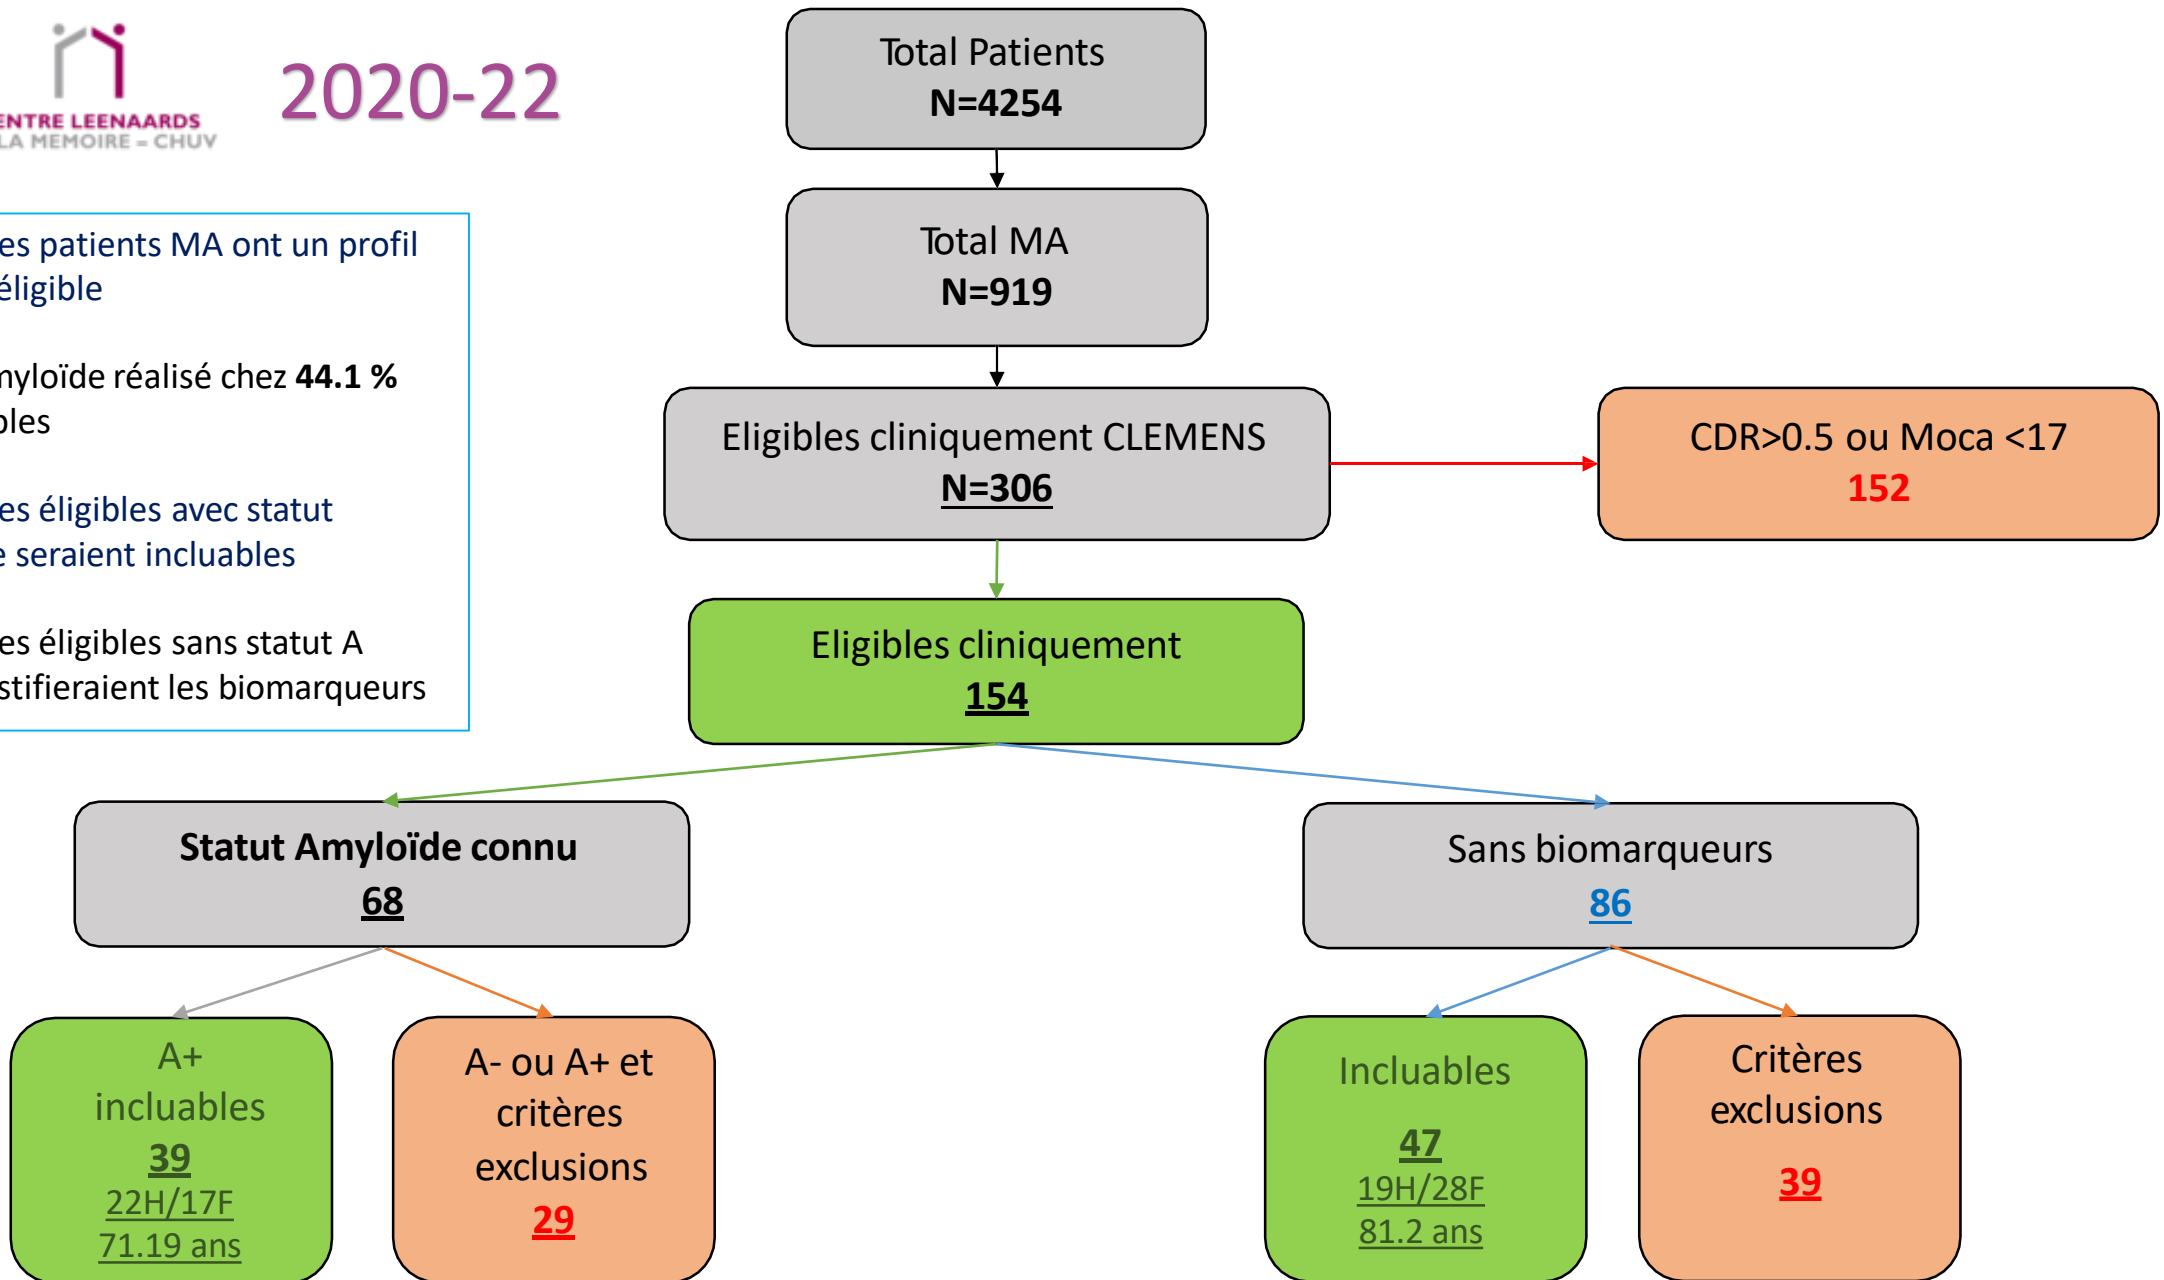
ENTRE LEENAARDS
LA MEMOIRE – CHUV

2020-22

es patients MA ont un profil éligible

nyloïde réalisé chez **44.1 %** bles

es éligibles avec statut e seraient incluables

es éligibles sans statut A stifieraient les biomarqueurs

Total Patients
N=4254

Total MA
N=919

Eligibles cliniquement CLEMENS
N=306

CDR>0.5 ou Moca <17
152

Eligibles cliniquement
154

Statut Amyloïde connu
68

Sans biomarqueurs
86

A+ incluables
39
22H/17F
71.19 ans

A- ou A+ et critères exclusions
29

Incluables
47
19H/28F
81.2 ans

Critères exclusions
39